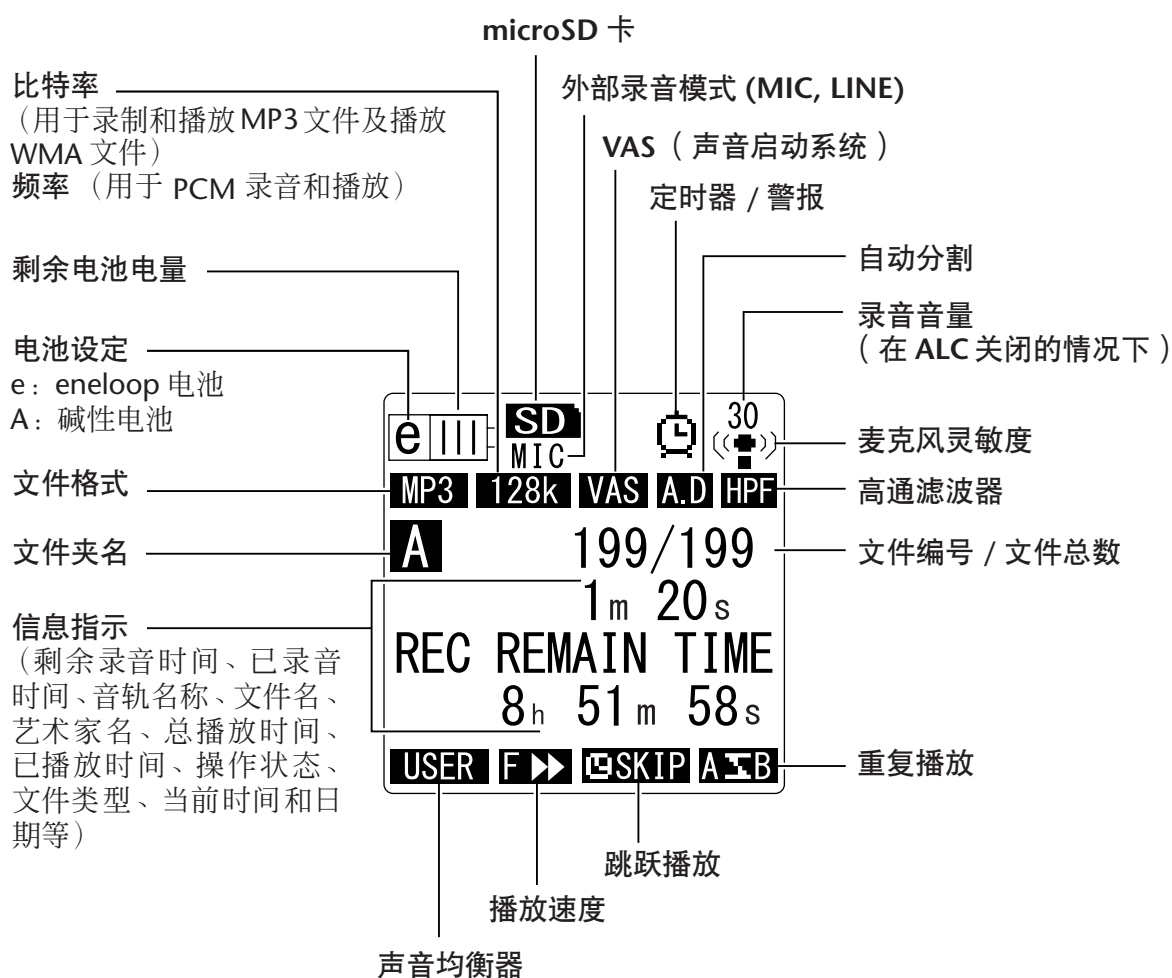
microSD 卡

比特率
（用于录制和播放 MP3 文件及播放 WMA 文件）
频率 （用于 PCM 录音和播放）

外部录音模式 (MIC, LINE)

VAS（ 声音启动系统 ）

定时器 / 警报

剩余电池电量

自动分割

录音音量
（ 在 ALC 关闭的情况下 ）

电池设定
e：eneloop 电池
A：碱性电池

e
SD
MIC
30

麦克风灵敏度

文件格式

MP3 128k VAS A.D HPF

高通滤波器

文件夹名

A 199/199

文件编号 / 文件总数

1m 20s

信息指示
（剩余录音时间、已录音时间、音轨名称、文件名、艺术家名、总播放时间、已播放时间、操作状态、文件类型、当前时间和日期等）

REC REMAIN TIME
8h 51m 58s

USER F ▶▶ SKIP A B

重复播放

跳跃播放

播放速度

声音均衡器